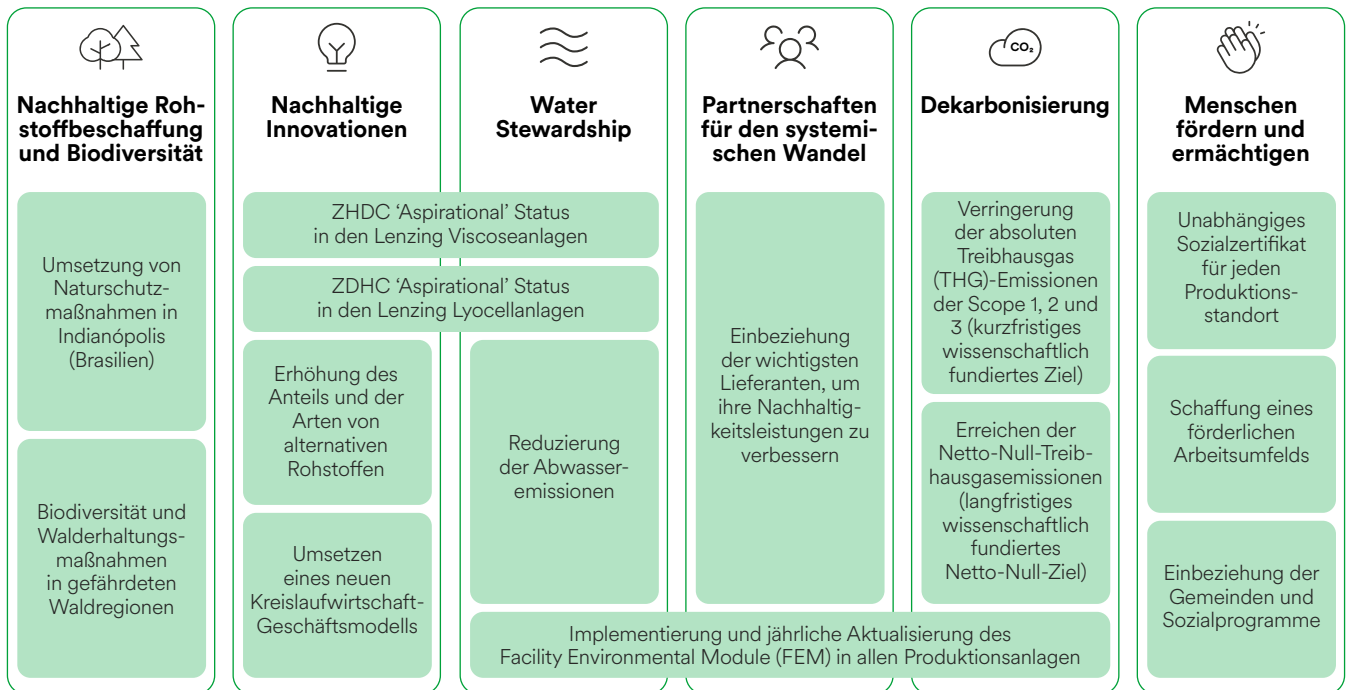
Nachhaltige Rohstoffbeschaffung und Biodiversität

Umsetzung von Naturschutzmaßnahmen in Indianópolis (Brasilien)

Biodiversität und Walderhaltungsmaßnahmen in gefährdeten Waldregionen

Nachhaltige Innovationen

Water Stewardship

Partnerschaften für den systemischen Wandel

$CO_2$

Dekarbonisierung

Menschen fördern und ermächtigen

ZHDC 'Aspirational' Status in den Lenzing Viscoseanlagen

ZDHC 'Aspirational' Status in den Lenzing Lyocellanlagen

Erhöhung des Anteils und der Arten von alternativen Rohstoffen

Umsetzen eines neuen Kreislaufwirtschaft-Geschäftsmodells

Reduzierung der Abwasseremissionen

Einbeziehung der wichtigsten Lieferanten, um ihre Nachhaltigkeitsleistungen zu verbessern

Verringerung der absoluten Treibhausgas (THG)-Emissionen der Scope 1, 2 und 3 (kurzfristiges wissenschaftlich fundiertes Ziel)

Erreichen der Netto-Null-Treibhausgasemissionen (langfristiges wissenschaftlich fundiertes Netto-Null-Ziel)

Unabhängiges Sozialzertifikat für jeden Produktionsstandort

Schaffung eines förderlichen Arbeitsumfelds

Einbeziehung der Gemeinden und Sozialprogramme

Implementierung und jährliche Aktualisierung des Facility Environmental Module (FEM) in allen Produktionsanlagen